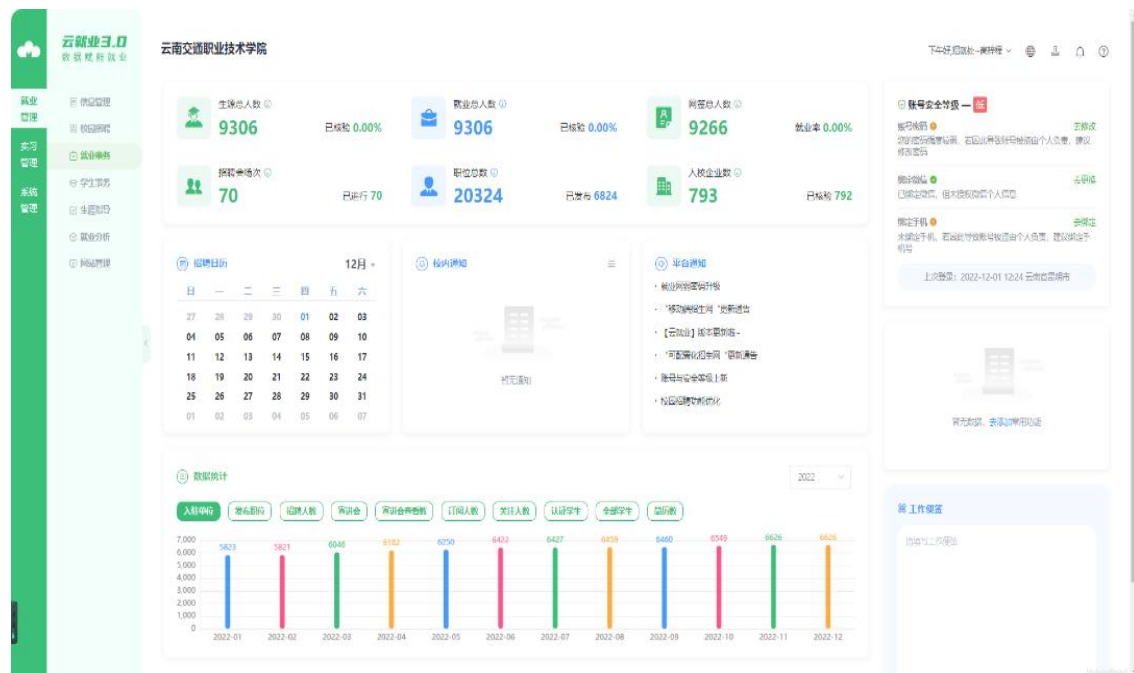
云就业3.0
数据赋能就业

就业管理
实习管理
系统管理

供需管理
校园招聘
就业事务
学生事务
生涯指导
就业分析
网站管理

云南交通职业技术学院

下午好,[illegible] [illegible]

生源总人数 9306 已核验 0.00%
就业总人数 9306 已核验 0.00%
网签总人数 9266 就业率 0.00%
招聘会场次 70 已进行 70
职位总数 20324 已发布 6824
入校企业数 793 已核验 792

账号安全等级 — 低
账号密码 去修改
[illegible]
绑定微信 去绑定
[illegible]
绑定手机 去绑定
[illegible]
上次登录：2022-12-01 12:24 云南省昆明市

招聘日历 12月
| 日 | 一 | 二 | 三 | 四 | 五 | 六 |
|---|---|---|---|---|---|---|
| 27 | 28 | 29 | 30 | 01 | 02 | 03 |
| 04 | 05 | 06 | 07 | 08 | 09 | 10 |
| 11 | 12 | 13 | 14 | 15 | 16 | 17 |
| 18 | 19 | 20 | 21 | 22 | 23 | 24 |
| 25 | 26 | 27 | 28 | 29 | 30 | 31 |
| 01 | 02 | 03 | 04 | 05 | 06 | 07 |

校内通知
暂无通知

平台通知
· 就业网站模板升级
· "移动端招生网"更新通告
· 【云就业】版本更新啦～
· "可配置化招考网"更新通告
· 账号与安全等级上线
· 校园招聘审核优化

暂无数据，去添加常用功能

数据统计 2022
入驻单位 发布职位 招聘人数 宣讲会 宣讲会参会数 订阅人数 关注人数 认证学生 全部学生 简历数

7,000
6,000
5,000
4,000
3,000
2,000
1,000
0
5823 5821 6046 6182 6250 6422 6427 6459 6460 6549 6626 6626
2022-01 2022-02 2022-03 2022-04 2022-05 2022-06 2022-07 2022-08 2022-09 2022-10 2022-11 2022-12

工作便签
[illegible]